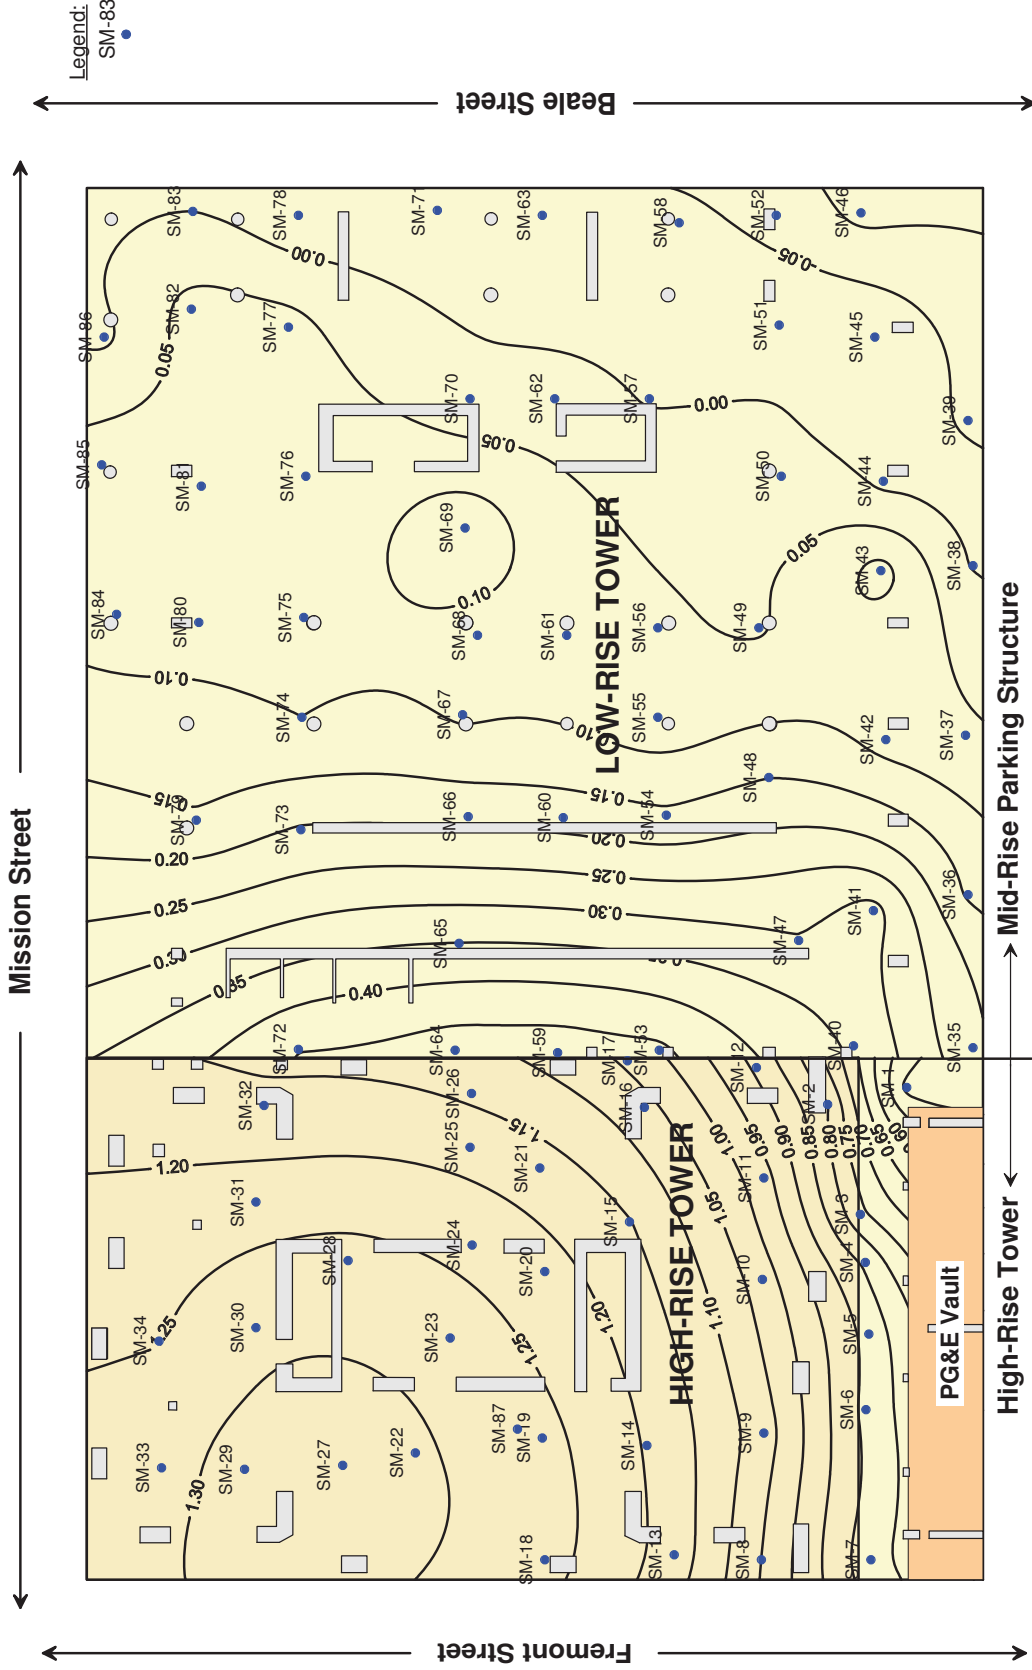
Legend:
SM-83

Beale Street

Mission Street

Fremont Street

Mid-Rise Parking Structure

High-Rise Tower

LOW-RISE TOWER

HIGH-RISE TOWER

PG&E Vault

SM-83 SM-78 SM-71 SM-63 SM-58 SM-52 SM-46
SM-86 SM-82 SM-77 SM-51 SM-45
SM-85 SM-81 SM-76 SM-70 SM-62 SM-57 SM-50 SM-44 SM-39
SM-69 SM-43 SM-38
SM-84 SM-80 SM-75 SM-68 SM-61 SM-56 SM-49
SM-74 SM-67 SM-55 SM-42 SM-37
SM-79 SM-73 SM-66 SM-60 SM-54 SM-48
SM-65 SM-47 SM-41 SM-36
SM-72 SM-64 SM-59 SM-17 SM-53 SM-12 SM-40 SM-35
SM-32 SM-26 SM-25 SM-16 SM-2 SM-1
SM-21 SM-11
SM-31 SM-15 SM-3
SM-28 SM-24 SM-20 SM-4
SM-34 SM-30 SM-23 SM-10 SM-5
SM-87 SM-19 SM-9 SM-6
SM-33 SM-29 SM-27 SM-22 SM-14
SM-18 SM-13 SM-8 SM-7

0.00 0.05 -0.05 0.00 0.05 0.10 0.05 0.10 0.10 0.15 0.15 0.20 0.20 0.25 0.25 0.30 0.30 0.35 0.40 0.40
1.20 1.15 1.25 1.30 1.25 1.20 1.10 1.05 1.00 0.95 0.90 0.85 0.80 0.75 0.70 0.65 0.60